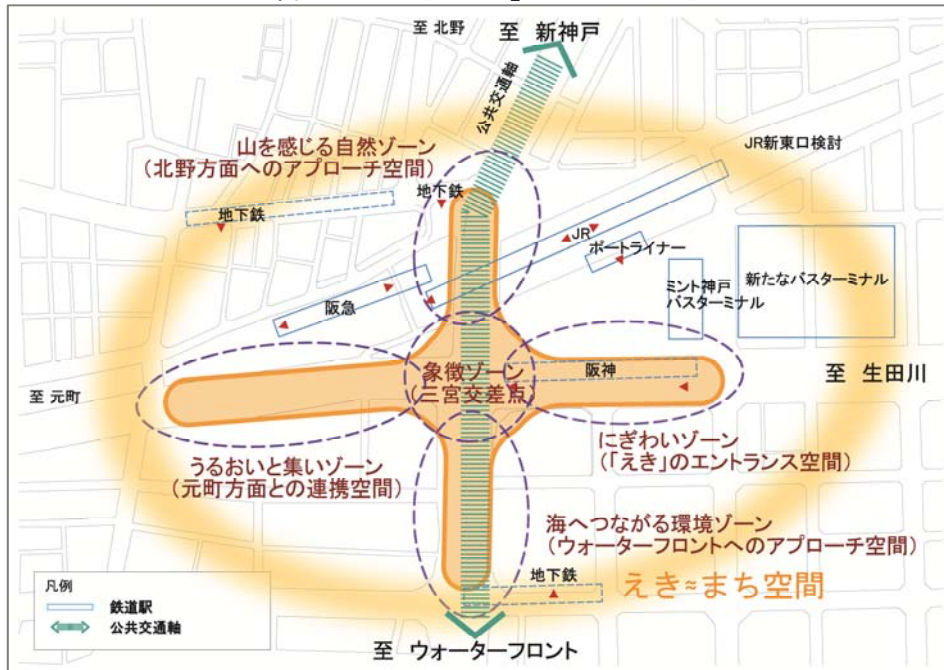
至 北野

至 新神戸

公共交通軸

山を感じる自然ゾーン
（北野方面へのアプローチ空間）

JR新東口検討

地下鉄

地下鉄

JR

ポートライナー

ミント神戸
バスターミナル

新たなバスターミナル

阪急

象徴ゾーン
（三宮交差点）

阪神

至 生田川

至 元町

にぎわいゾーン
（「えき」のエントランス空間）

うるおいと集いゾーン
（元町方面との連携空間）

海へつながる環境ゾーン
（ウォーターフロントへのアプローチ空間）

地下鉄

えき≈まち空間

凡例
鉄道駅
公共交通軸

至 ウォーターフロント